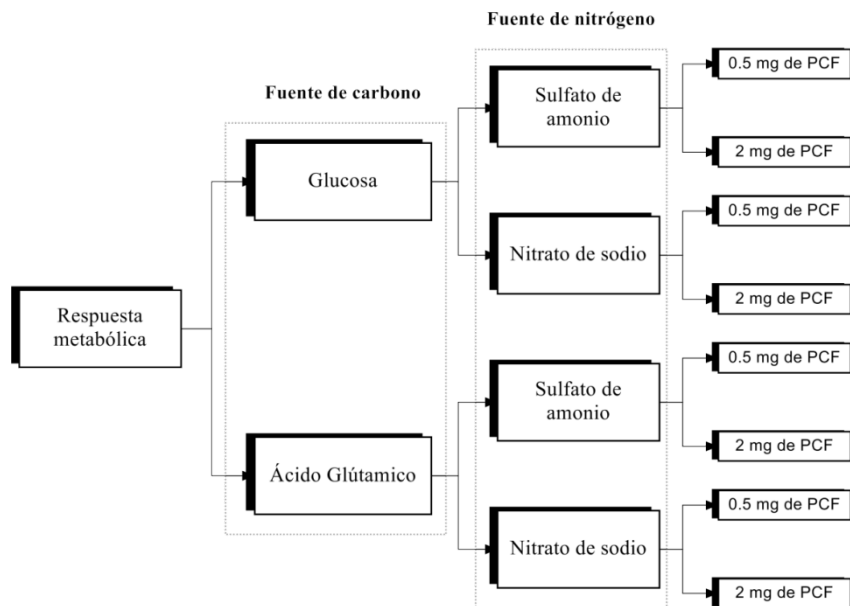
Fuente de nitrógeno

Fuente de carbono

Respuesta metabólica

Glucosa

Ácido Glútamico

Sulfato de amonio

Nitrato de sodio

Sulfato de amonio

Nitrato de sodio

0.5 mg de PCF

2 mg de PCF

0.5 mg de PCF

2 mg de PCF

0.5 mg de PCF

2 mg de PCF

0.5 mg de PCF

2 mg de PCF